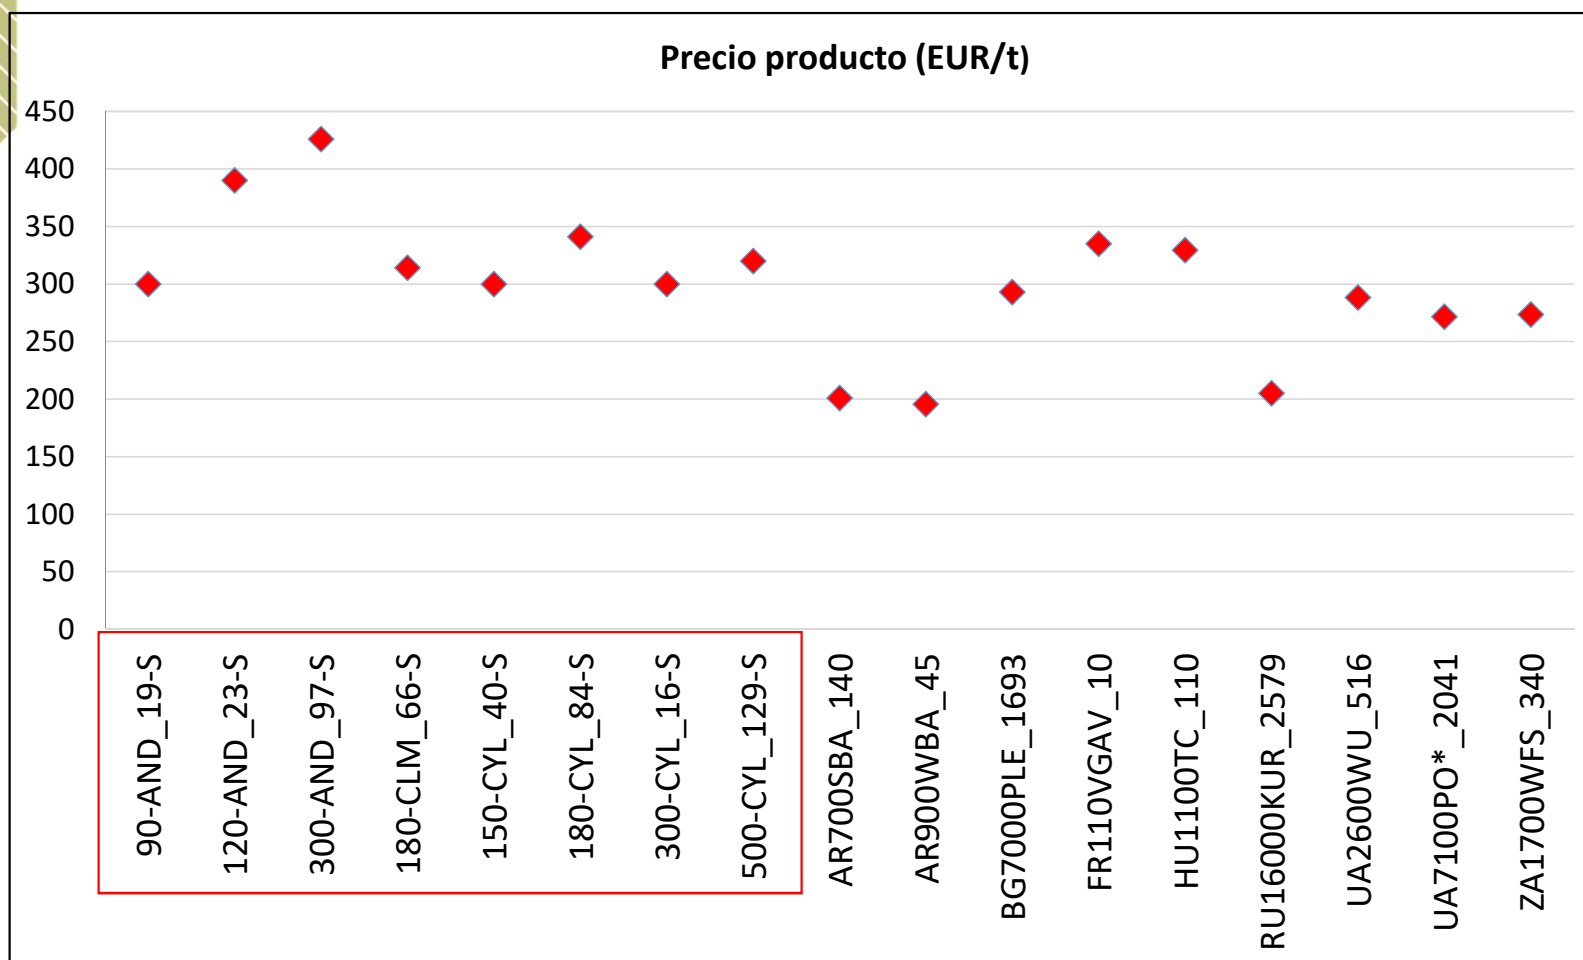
Precio producto (EUR/t)

450
400
350
300
250
200
150
100
50
0

90-AND_19-S
120-AND_23-S
300-AND_97-S
180-CLM_66-S
150-CYL_40-S
180-CYL_84-S
300-CYL_16-S
500-CYL_129-S
AR700SBA_140
AR900WBA_45
BG7000PLE_1693
FR110VGAV_10
HU1100TC_110
RU16000KUR_2579
UA2600WU_516
UA7100PO*_2041
ZA1700WFS_340